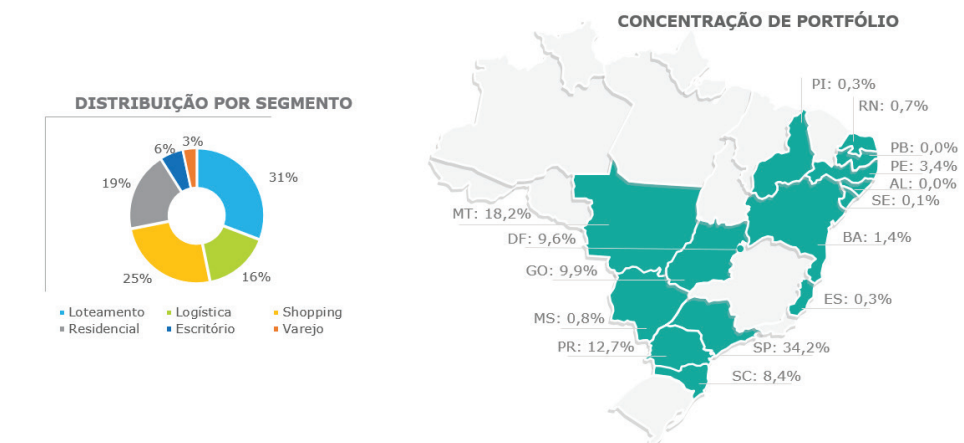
DISTRIBUIÇÃO POR SEGMENTO

31%
16%
25%
19%
6%
3%

Loteamento
Logística
Shopping
Residencial
Escritório
Varejo

CONCENTRAÇÃO DE PORTFÓLIO

PI: 0,3%
RN: 0,7%
PB: 0,0%
PE: 3,4%
AL: 0,0%
SE: 0,1%
BA: 1,4%
MT: 18,2%
DF: 9,6%
GO: 9,9%
ES: 0,3%
MS: 0,8%
PR: 12,7%
SP: 34,2%
SC: 8,4%